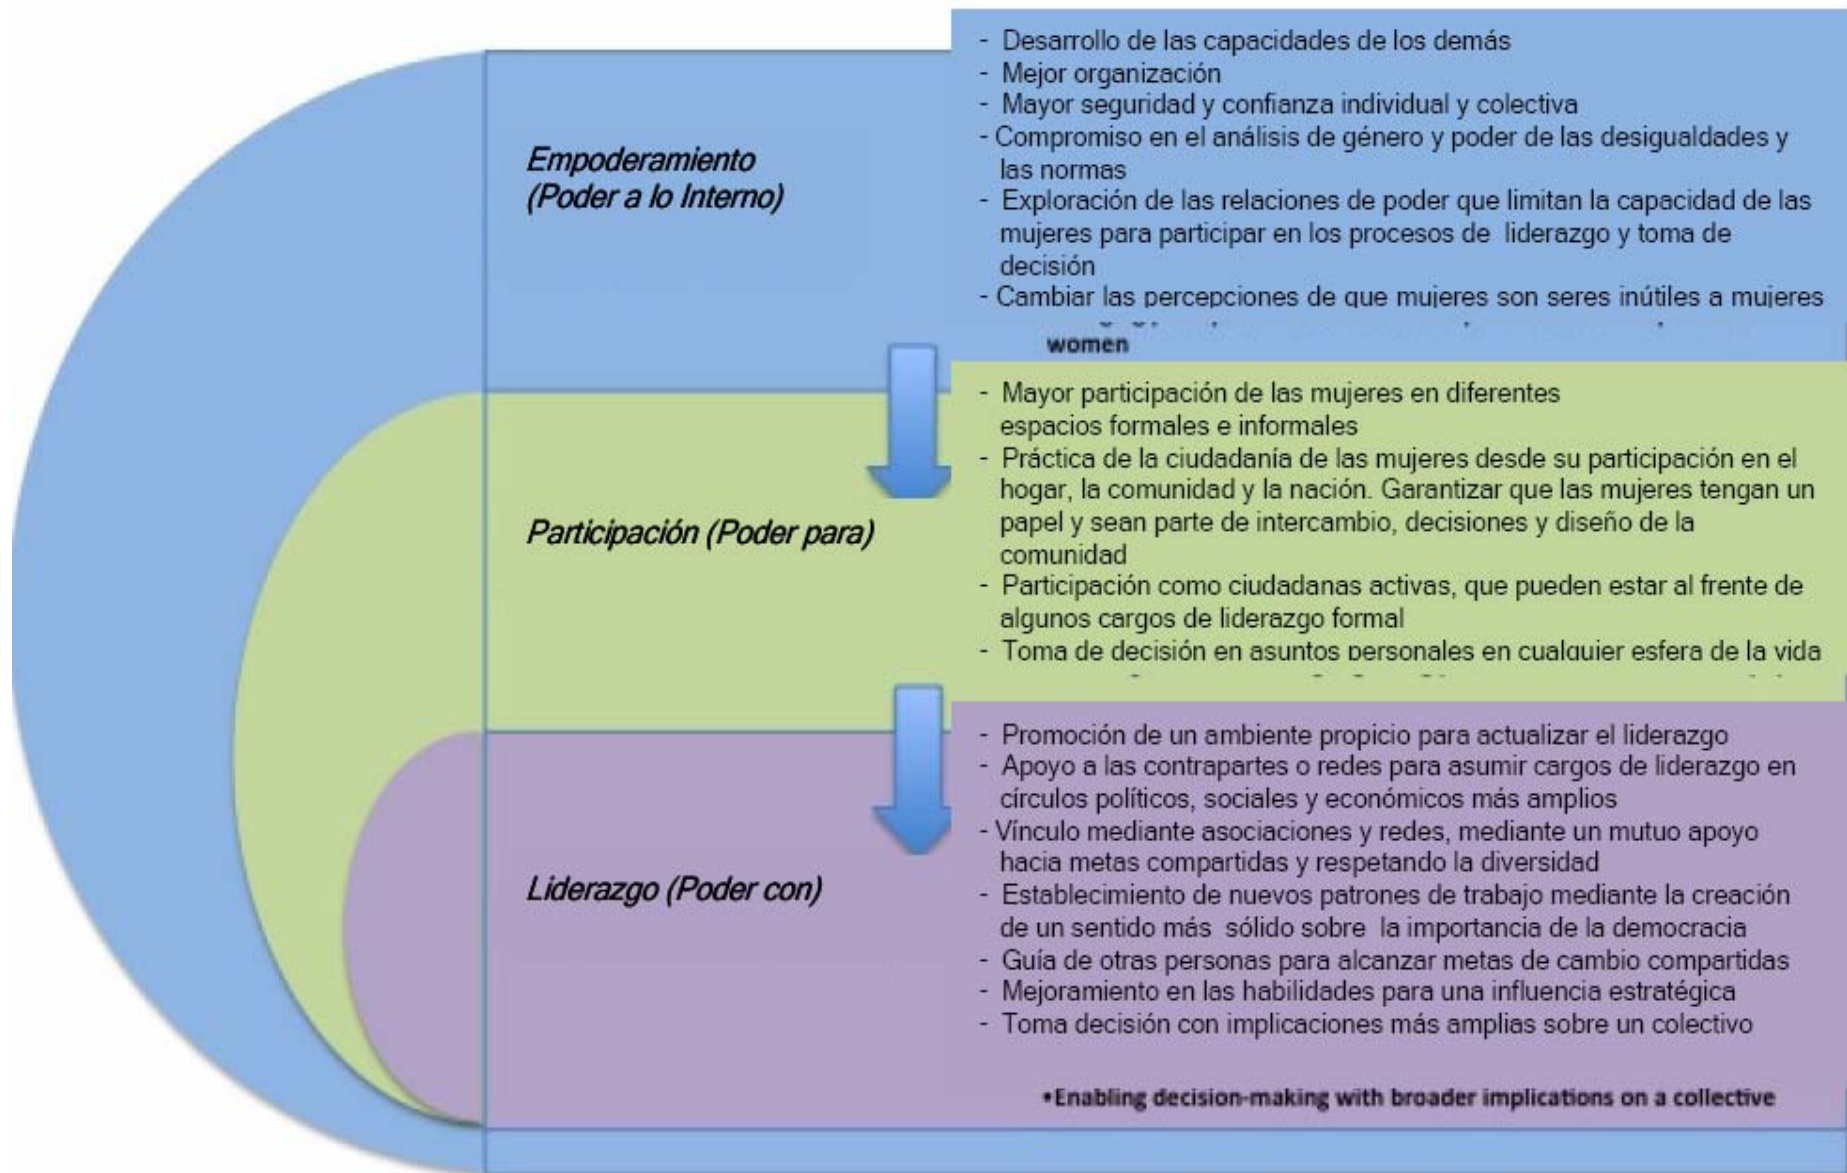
Empoderamiento (Poder a lo Interno)

- Desarrollo de las capacidades de los demás
- Mejor organización
- Mayor seguridad y confianza individual y colectiva
- Compromiso en el análisis de género y poder de las desigualdades y las normas
- Exploración de las relaciones de poder que limitan la capacidad de las mujeres para participar en los procesos de liderazgo y toma de decisión
- Cambiar las percepciones de que mujeres son seres inútiles a mujeres

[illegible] women

Participación (Poder para)

- Mayor participación de las mujeres en diferentes espacios formales e informales
- Práctica de la ciudadanía de las mujeres desde su participación en el hogar, la comunidad y la nación. Garantizar que las mujeres tengan un papel y sean parte de intercambio, decisiones y diseño de la comunidad
- Participación como ciudadanas activas, que pueden estar al frente de algunos cargos de liderazgo formal
- Toma de decisión en asuntos personales en cualquier esfera de la vida

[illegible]

Liderazgo (Poder con)

- Promoción de un ambiente propicio para actualizar el liderazgo
- Apoyo a las contrapartes o redes para asumir cargos de liderazgo en círculos políticos, sociales y económicos más amplios
- Vínculo mediante asociaciones y redes, mediante un mutuo apoyo hacia metas compartidas y respetando la diversidad
- Establecimiento de nuevos patrones de trabajo mediante la creación de un sentido más sólido sobre la importancia de la democracia
- Guía de otras personas para alcanzar metas de cambio compartidas
- Mejoramiento en las habilidades para una influencia estratégica
- Toma decisión con implicaciones más amplias sobre un colectivo

•Enabling decision-making with broader implications on a collective